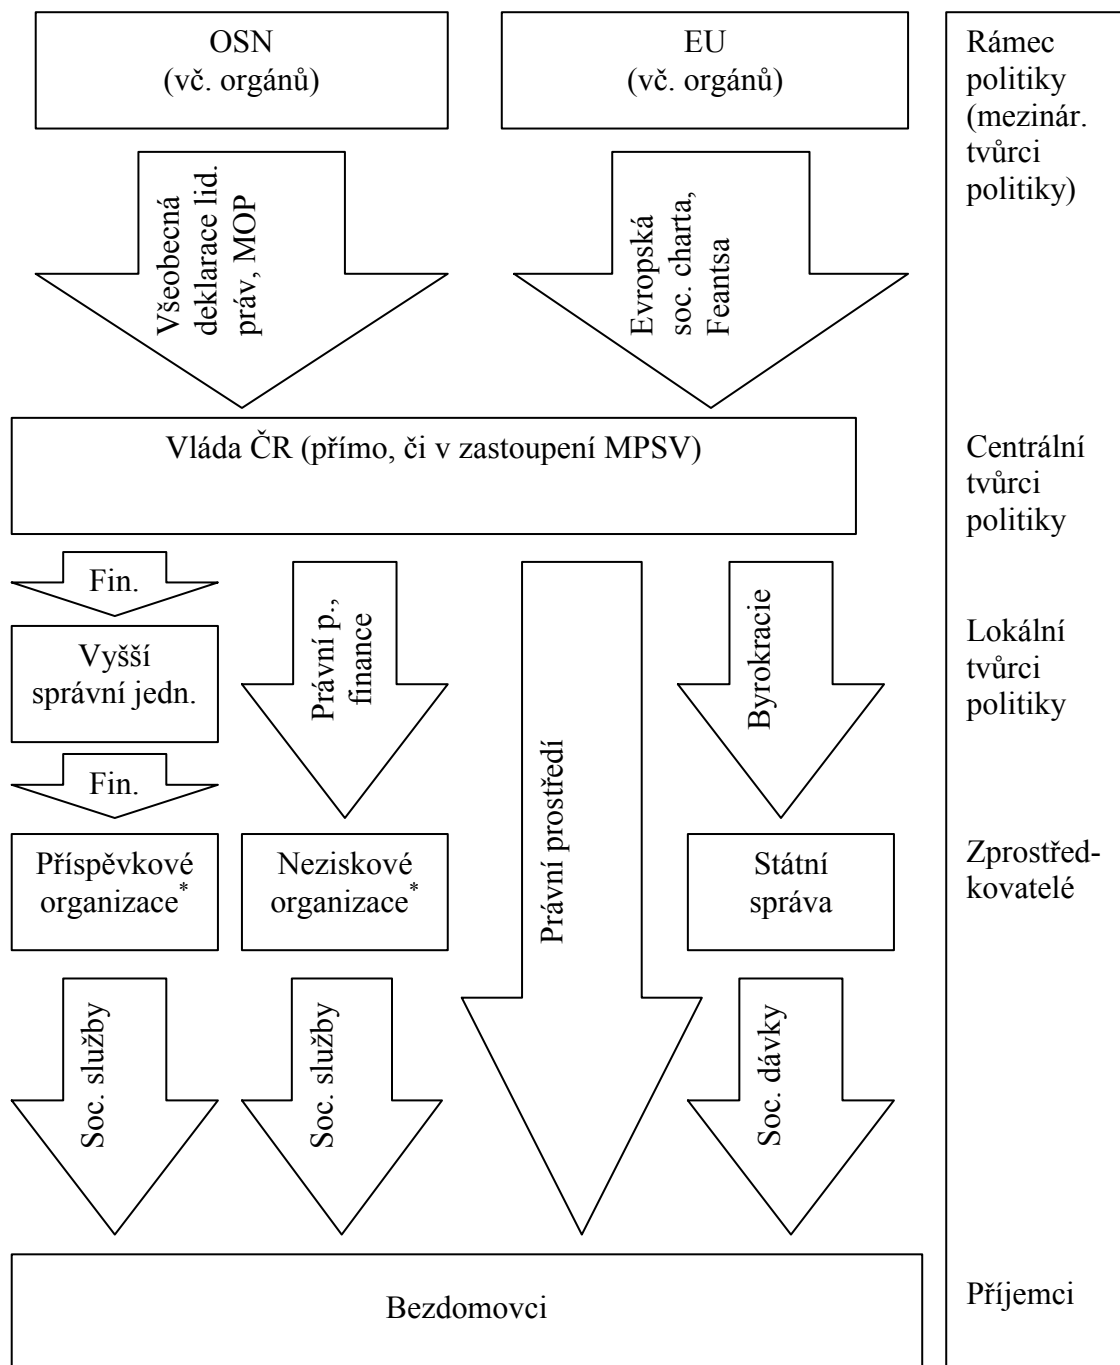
OSN
(vč. orgánů)

EU
(vč. orgánů)

Rámec politiky (mezinár. tvůrci politiky)

Všeobecná deklarace lid. práv, MOP

Evropská soc. charta, Feantsa

Vláda ČR (přímo, či v zastoupení MPSV)

Centrální tvůrci politiky

Fin.

Vyšší správní jedn.

Právní p., finance

Byrokracie

Lokální tvůrci politiky

Fin.

Právní prostředí

Příspěvkové organizace*

Neziskové organizace*

Státní správa

Zprostředkovatelé

Soc. služby

Soc. služby

Soc. dávky

Bezdomovci

Příjemci